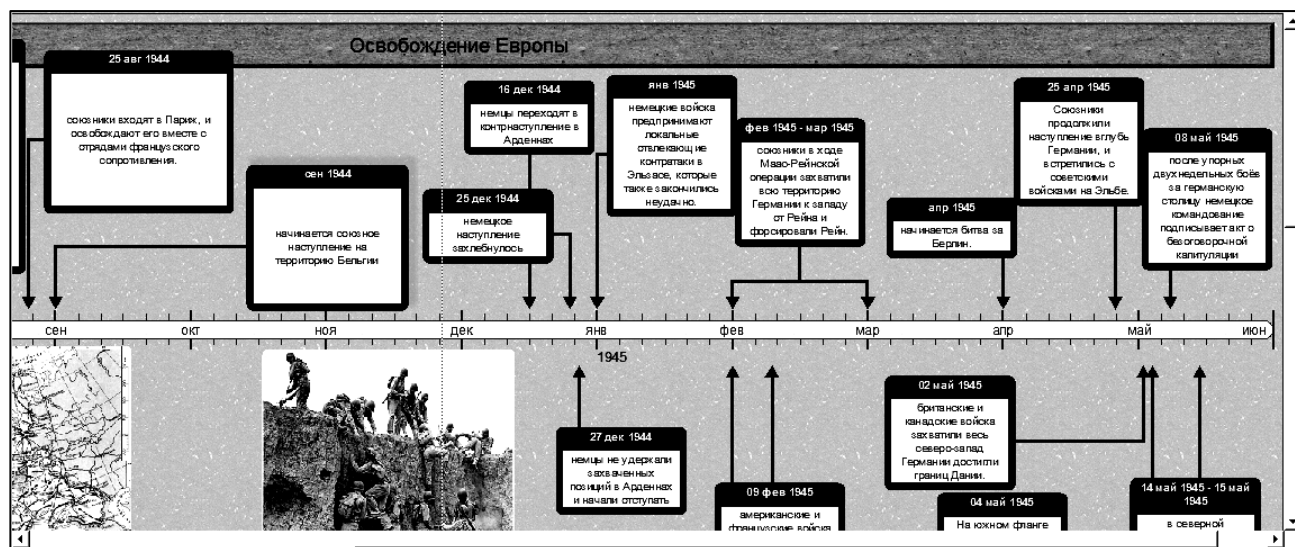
Освобождение Европы

25 авг 1944
союзники входят в Париж, и освобождают его вместе с отрядами французского сопротивления.

сен 1944
начинается союзное наступление на территорию Бельгии

16 дек 1944
немцы переходят в контрнаступление в Арденнах

25 дек 1944
немецкое наступление захлебнулось

янв 1945
немецкие войска предпринимают локальные отвлекающие контратаки в Эльзасе, которые также закончились неудачно.

фев 1945 - мар 1945
союзники в ходе Маас-Рейнской операции захватили всю территорию Германии к западу от Рейна и форсировали Рейн.

апр 1945
начинается битва за Берлин.

25 апр 1945
Союзники продолжили наступление вглубь Германии, и встретились с советскими войсками на Эльбе.

08 май 1945
после упорных двухнедельных боёв за германскую столицу немецкое командование подписывает акт о безоговорочной капитуляции

сен окт ноя дек янв фев мар апр май июн
1945

27 дек 1944
немцы не удержали захваченных позиций в Арденнах и начали отступать

09 фев 1945
американские и французские войска

02 май 1945
британские и канадские войска захватили весь северо-запад Германии достигли границ Дании.

04 май 1945
На южном фланге

14 май 1945 - 15 май 1945
в северной